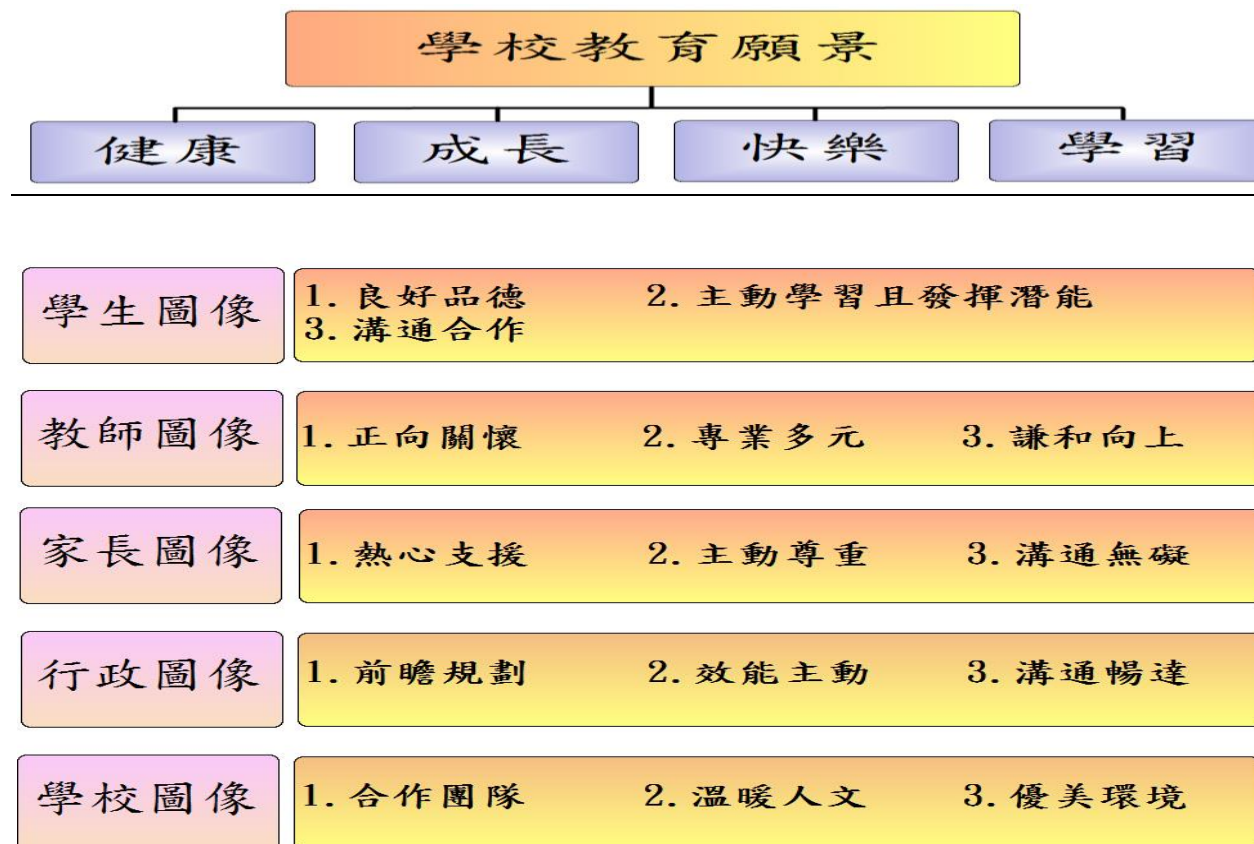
學校教育願景

健康

成長

快樂

學習

學生圖像

1. 良好品德 2. 主動學習且發揮潛能
3. 溝通合作

教師圖像

1. 正向關懷 2. 專業多元 3. 謙和向上

家長圖像

1. 熱心支援 2. 主動尊重 3. 溝通無礙

行政圖像

1. 前瞻規劃 2. 效能主動 3. 溝通暢達

學校圖像

1. 合作團隊 2. 溫暖人文 3. 優美環境